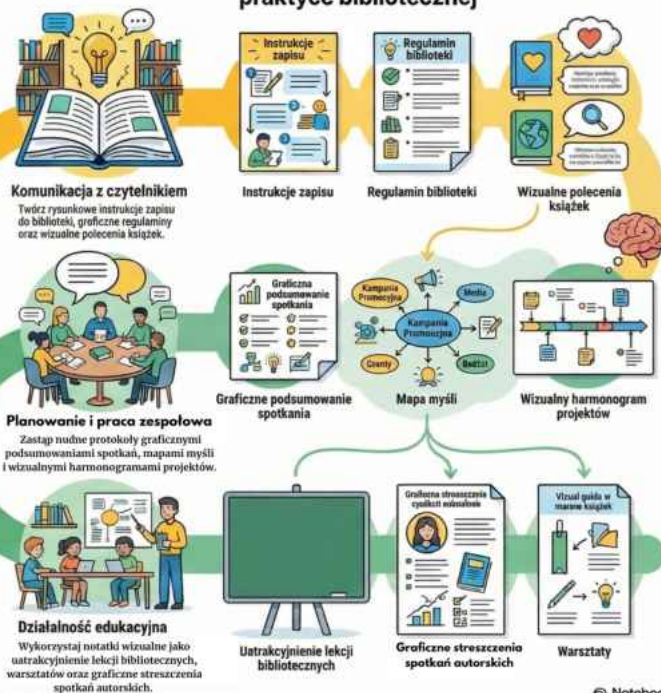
praktyce bibliotecznej

Instrukcje zapisu

Regulamin biblioteki

Komunikacja z czytelnikiem
Twórz rysunkowe instrukcje zapisu do biblioteki, graficzne regulaminy oraz wizualne polecenia książek.

Instrukcje zapisu

Regulamin biblioteki

Wizualne polecenia książek

Graficzne podsumowanie spotkania

Kampania Promocyjna

Media

Kampania Promocyjna

Cewty

Bedżet

Planowanie i praca zespołowa
Zastąp nudne protokoły graficznymi podsumowaniami spotkań, mapami myśli i wizualnymi harmonogramami projektów.

Graficzne podsumowanie spotkania

Mapa myśli

Wizualny harmonogram projektów

Graficzne streszczenia cyaltcit mlnsłiok

Vizual guido w marone książek

Działalność edukacyjna
Wykorzystaj notatki wizualne jako uatrakcyjnienie lekcji bibliotecznych, warsztatów oraz graficzne streszczenia spotkań autorskich.

Uatrakcyjnienie lekcji bibliotecznych

Graficzne streszczenia spotkań autorskich

Warsztaty

Notebo